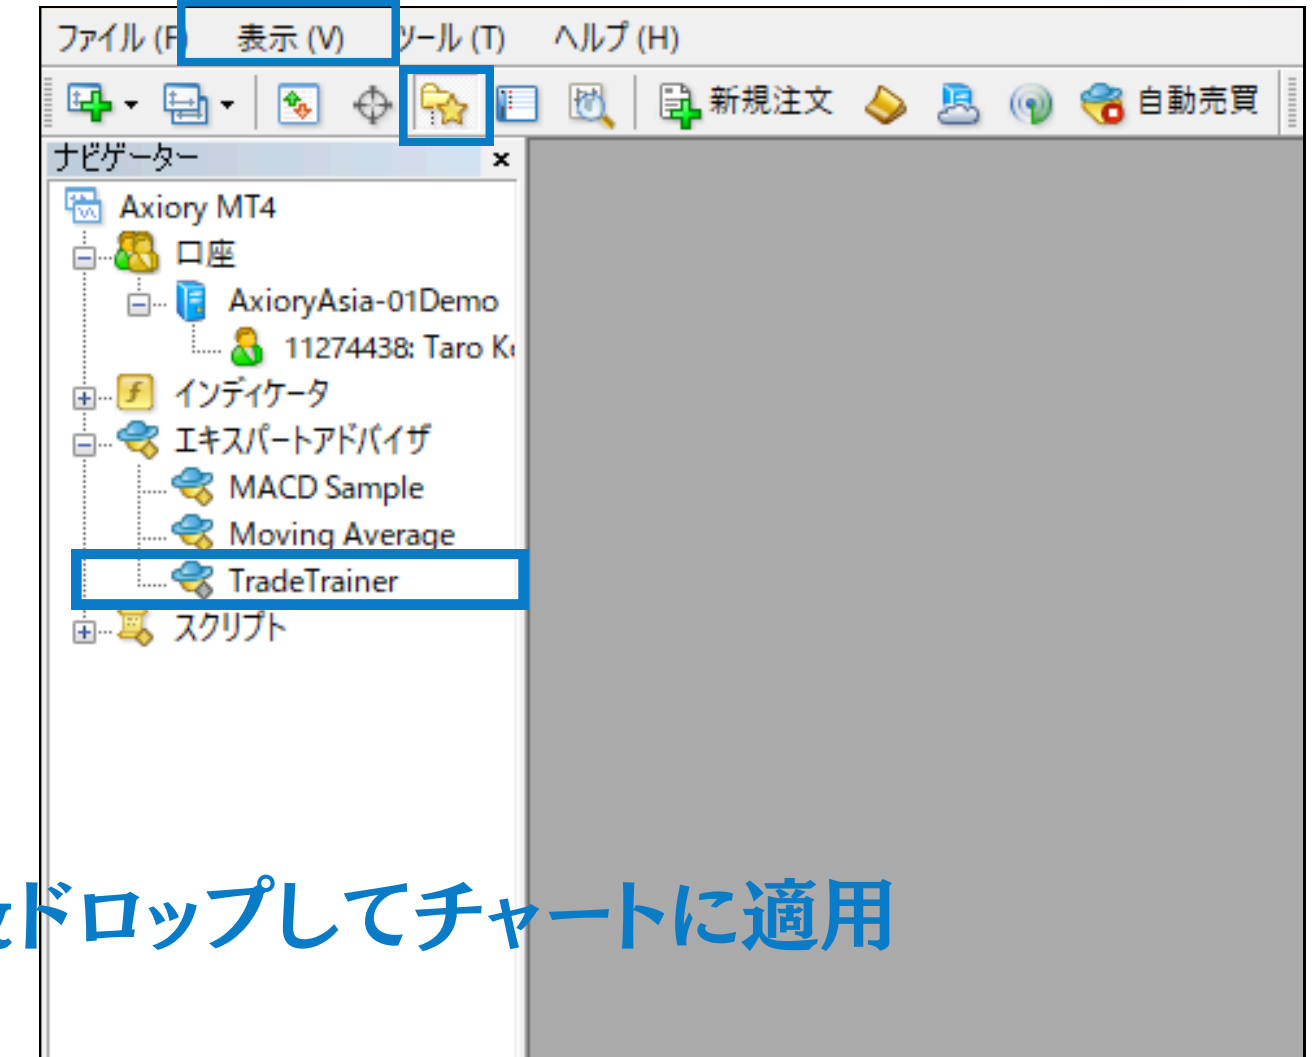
ファイル (F) 表示 (V) ツール (T) ヘルプ (H)

新規注文 自動売買

ナビゲーター ×

Axiory MT4
口座
AxioryAsia-01Demo
11274438: Taro K
インディケータ
エキスパートアドバイザ
MACD Sample
Moving Average
TradeTrainer
スクリプト

ドロップしてチャートに適用